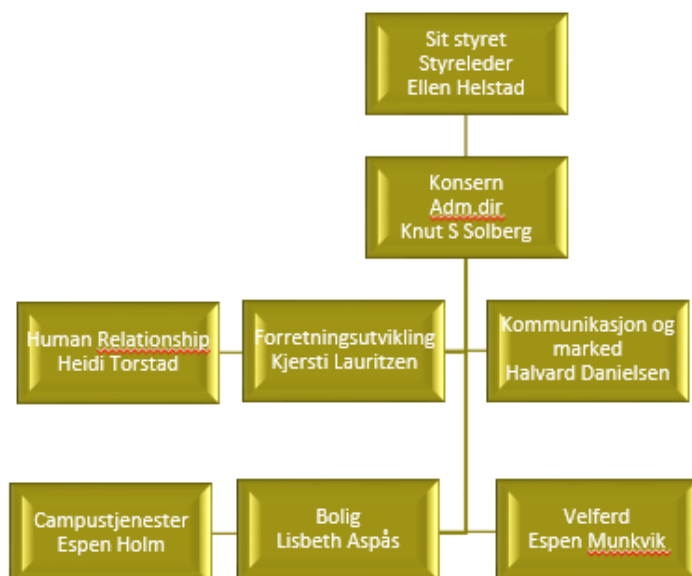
Sit styret
Styreleder
Ellen Helstad

Konsern
Adm.dir
Knut S Solberg

Human Relationship
Heidi Torstad

Forretningsutvikling
Kjersti Lauritzen

Kommunikasjon og
marked
Halvard Danielsen

Campustjenester
Espen Holm

Bolig
Lisbeth Aspås

Velferd
Espen Munkvik